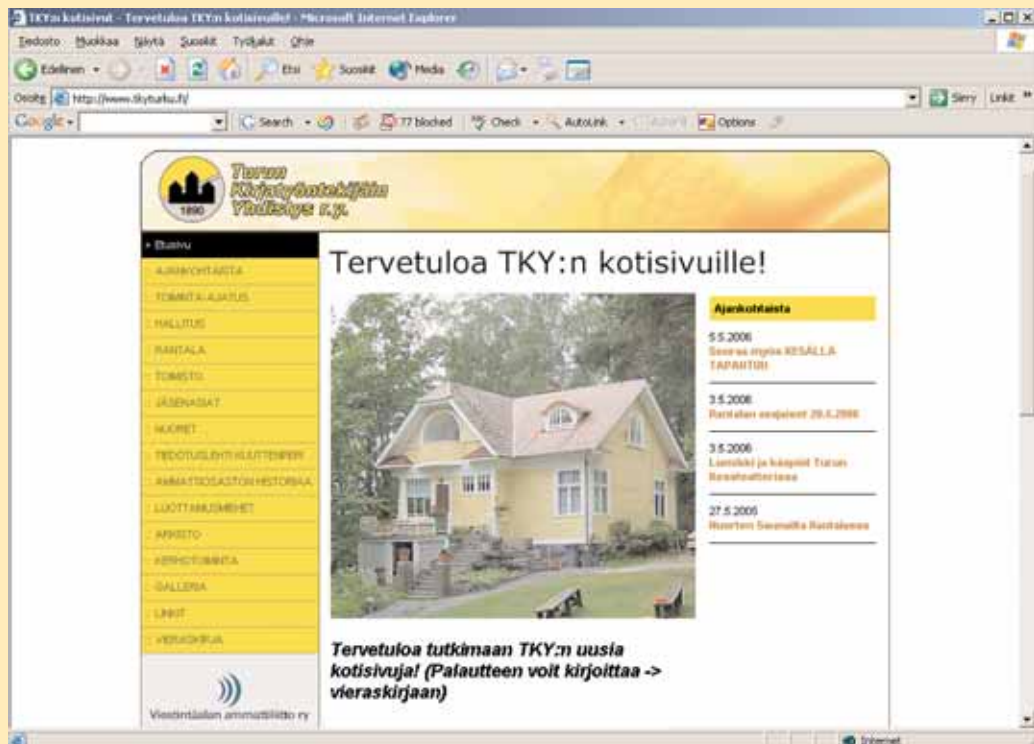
TKY:n kotisivut - Tervetuloa TKY:n kotisivuille! - Microsoft Internet Explorer

Tiedosto Muokkaa Näytä Suosikit Työkalut Ohje

Edellinen Etsi Suosikit Media

Osoite http://www.tkyturku.fi/ Siirry Linkit

Google Search 77 blocked Check AutoLink Options

Turun Kirjatyöntekijäin Yhdistys r.y.

1890

» Etusivu
AJANKOHTAISTA
TOIMINTA-AJATUS
HALLITUS
RANTALA
TOIMISTO
JÄSENASIAT
NUORET
TIEDOTUSLEHTI KUUTTENPERI
AMMATTIOSASTON HISTORIAA
LUOTTAMUSMIEHET
ARKISTO
KERHOTOIMINTA
GALLERIA
LINKIT
VIERASKIRJA

Viestintäalan ammattiliitto ry

Tervetuloa TKY:n kotisivuille!

Ajankohtaista

5.5.2006
Seuraa myös KESÄLLÄ TAPAHTUU

3.5.2006
Rantalan avajaiset 20.5.2006

3.5.2006
Lumiukki ja kääpiöt Turun Kaupunginteatterissa

27.5.2005
Nuorten Saunailta Rantalassa

Tervetuloa tutkimaan TKY:n uusia kotisivuja! (Palautteen voit kirjoittaa -> vieraskirjaan)

Internet